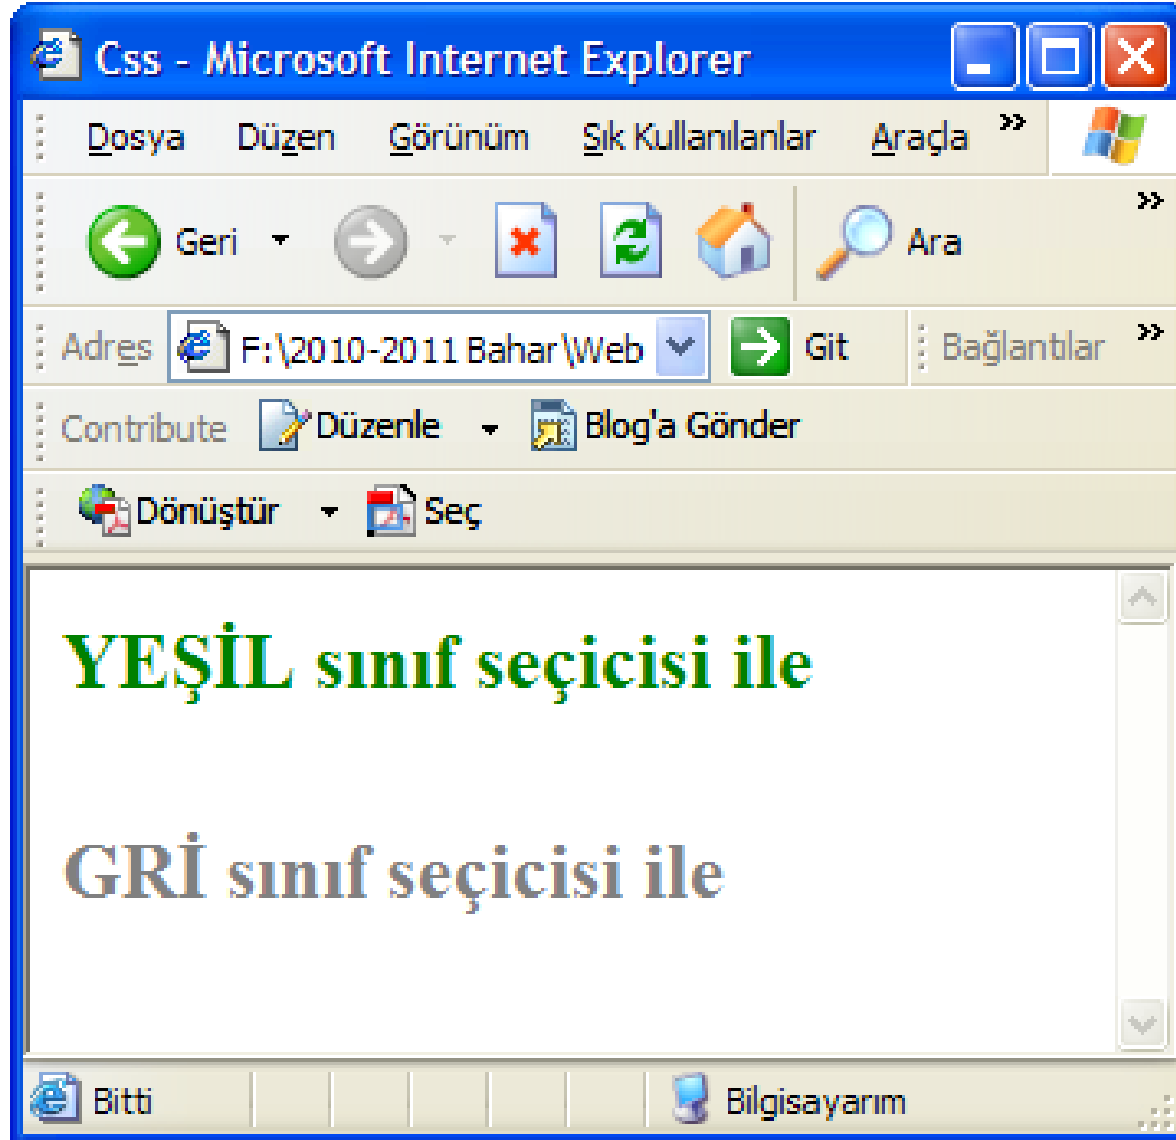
Css - Microsoft Internet Explorer

Dosya Düzen Görünüm Sık Kullanılanlar Araçla »

Geri Ara »

Adres F:\2010-2011 Bahar\Web Git Bağlantılar »

Contribute Düzenle Blog'a Gönder

Dönüştür Seç

YEŞİL sınıf seçicisi ile

GRİ sınıf seçicisi ile

Bitti Bilgisayarım